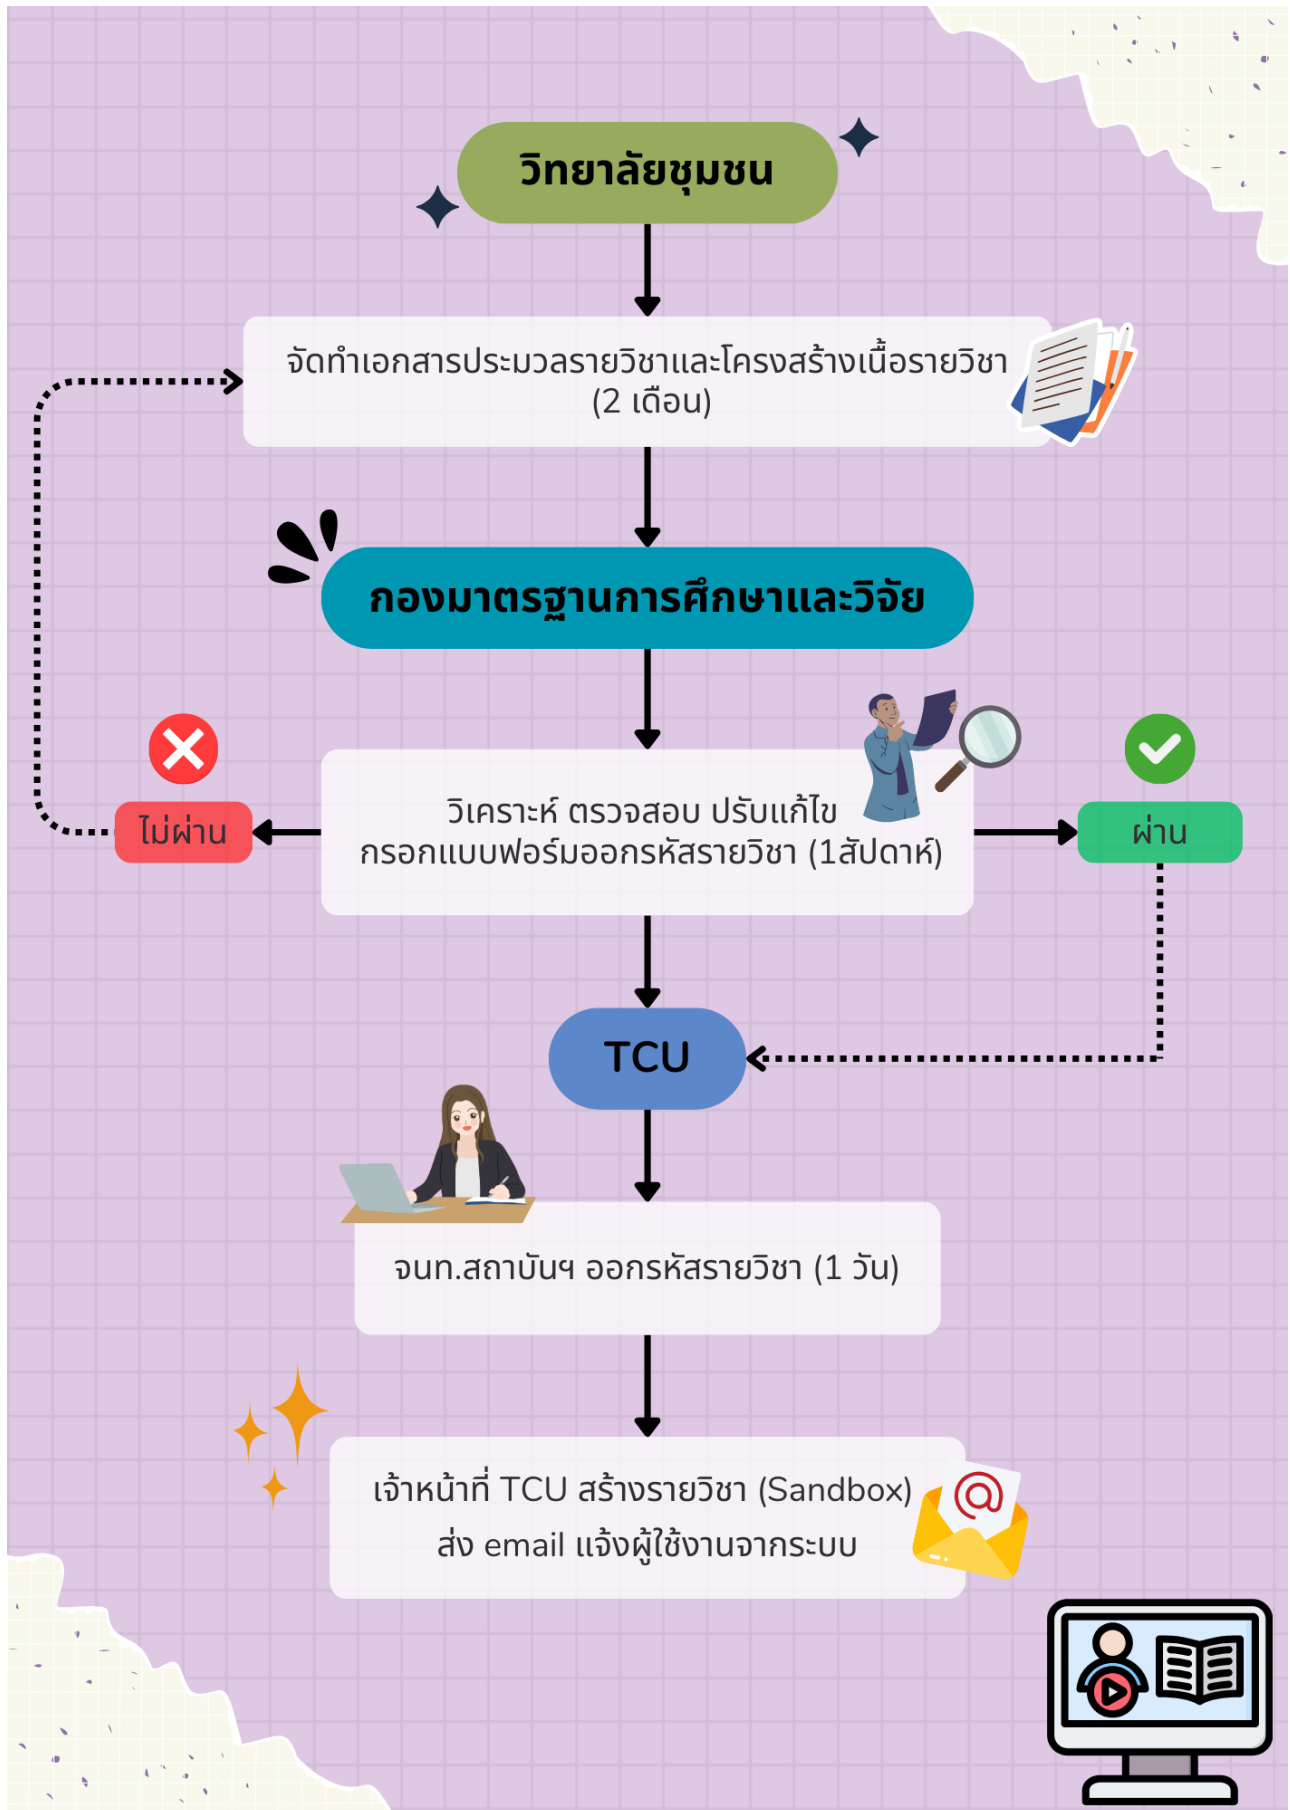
วิทยาลัยชุมชน

จัดทำเอกสารประมวลรายวิชาและโครงสร้างเนื้อรายวิชา (2 เดือน)

กองมาตรฐานการศึกษาและวิจัย

ไม่ผ่าน

วิเคราะห์ ตรวจสอบ ปรับแก้ไข กรอกแบบฟอร์มออกรหัสรายวิชา (1สัปดาห์)

ผ่าน

TCU

จนท.สถาบันฯ ออกรหัสรายวิชา (1 วัน)

เจ้าหน้าที่ TCU สร้างรายวิชา (Sandbox) ส่ง email แจ้งผู้ใช้งานจากระบบ